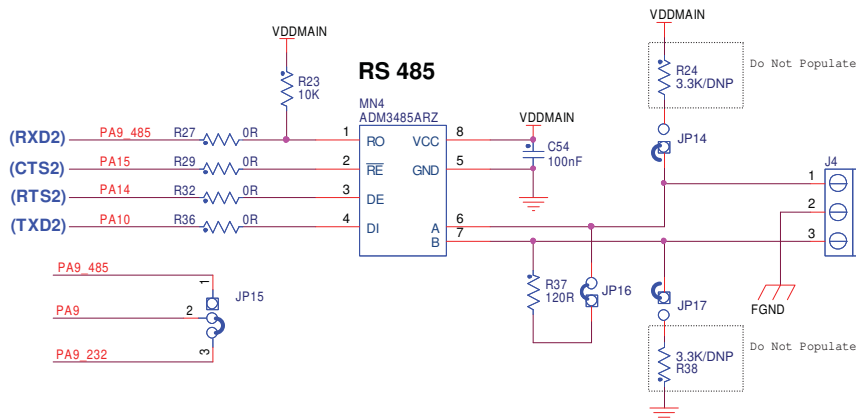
VDDMAIN
R23
10K
RS 485
MN4
ADM3485ARZ
VDDMAIN
(RXD2)
PA9_485
R27
0R
1
RO
VCC
8
C54
100nF
(CTS2)
PA15
R29
0R
2
$\overline{RE}$
GND
5
(RTS2)
PA14
R32
0R
3
DE
(TXD2)
PA10
R36
0R
4
DI
A
B
6
7
VDDMAIN
R24
3.3K/DNP
Do Not Populate
JP14
J4
1
2
3
PA9_485
1
PA9
2
JP15
PA9_232
3
R37
120R
JP16
JP17
FGND
3.3K/DNP
R38
Do Not Populate